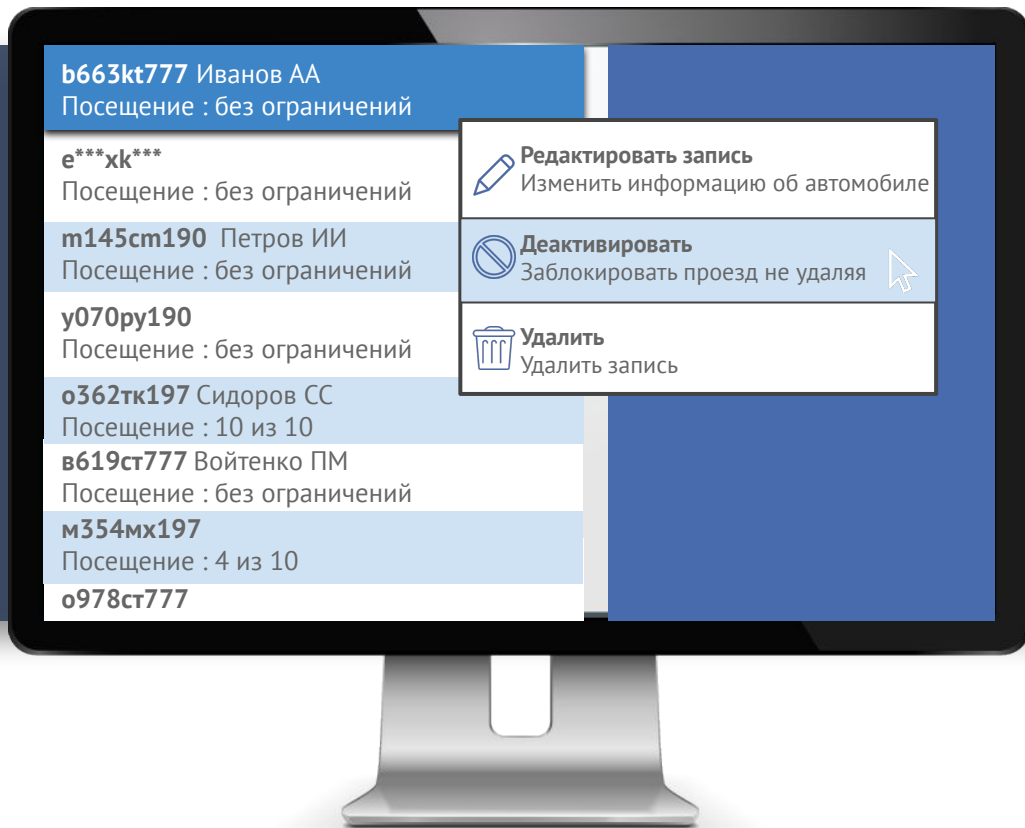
**b663kt777** Иванов АА
Посещение : без ограничений

**e\*\*\*xk\*\*\***
Посещение : без ограничений

**m145cm190** Петров ИИ
Посещение : без ограничений

**y070py190**
Посещение : без ограничений

**o362тк197** Сидоров СС
Посещение : 10 из 10

**в619ст777** Войтенко ПМ
Посещение : без ограничений

**м354мх197**
Посещение : 4 из 10

**o978ст777**

**Редактировать запись**
Изменить информацию об автомобиле

**Деактивировать**
Заблокировать проезд не удаляя

**Удалить**
Удалить запись